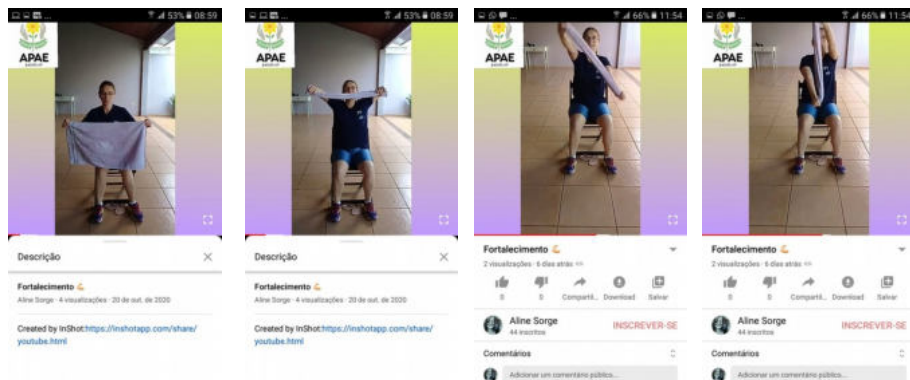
53% 08:59

APAE

Descrição

Fortalecimento 💪

Aline Sorge · 4 visualizações · 20 de out. de 2020

Created by InShot:https://inshotapp.com/share/youtube.html

53% 08:59

APAE

Descrição

Fortalecimento 💪

Aline Sorge · 4 visualizações · 20 de out. de 2020

Created by InShot:https://inshotapp.com/share/youtube.html

66% 11:54

APAE

Fortalecimento 💪

2 visualizações · 6 dias atrás

0 0 Comparti... Download Salvar

Aline Sorge
44 inscritos

INSCREVER-SE

Comentários

Adicionar um comentário público...

66% 11:54

APAE

Fortalecimento 💪

2 visualizações · 6 dias atrás

0 0 Comparti... Download Salvar

Aline Sorge
44 inscritos

INSCREVER-SE

Comentários

Adicionar um comentário público...